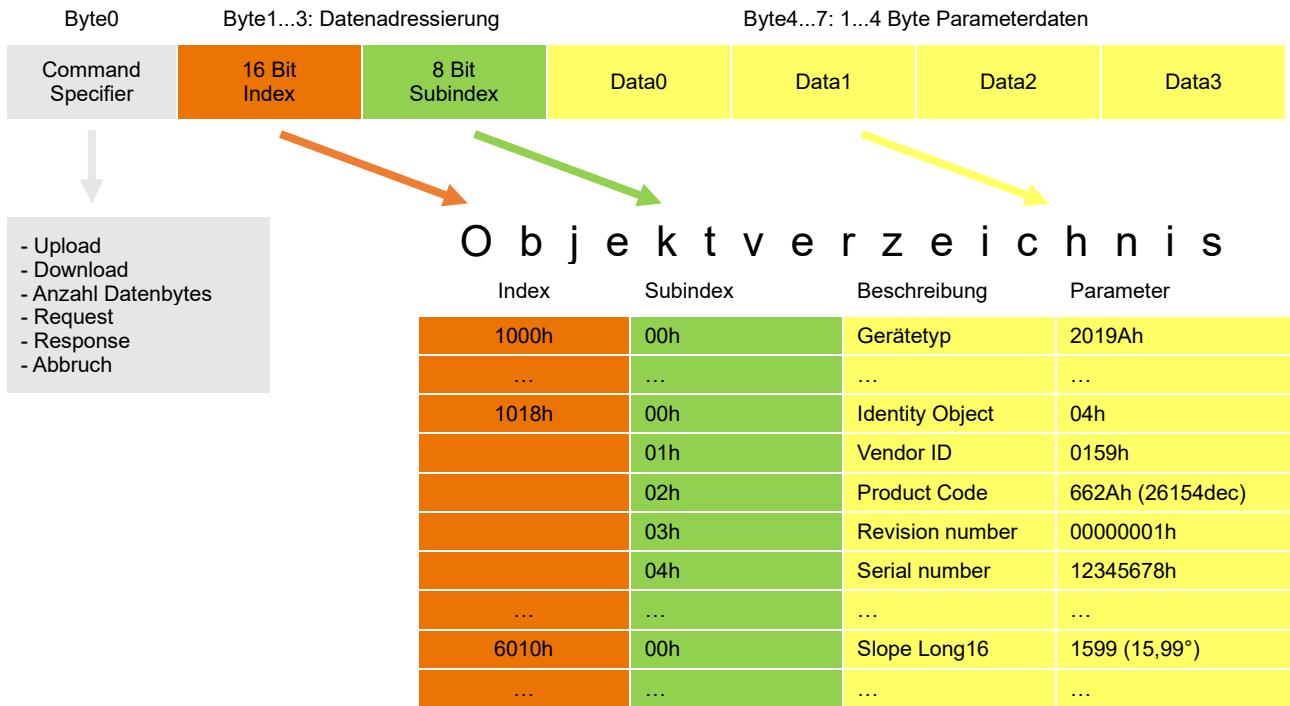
Byte0

Byte1...3: Datenadressierung

Byte4...7: 1...4 Byte Parameterdaten

| Command Specifier | 16 Bit Index | 8 Bit Subindex | Data0 | Data1 | Data2 | Data3 |
|---|---|---|---|---|---|---|

- Upload
- Download
- Anzahl Datenbytes
- Request
- Response
- Abbruch

O b j e k t v e r z e i c h n i s

| Index | Subindex | Beschreibung | Parameter |
|---|---|---|---|
| 1000h | 00h | Gerätetyp | 2019Ah |
| … | … | … | … |
| 1018h | 00h | Identity Object | 04h |
| | 01h | Vendor ID | 0159h |
| | 02h | Product Code | 662Ah (26154dec) |
| | 03h | Revision number | 00000001h |
| | 04h | Serial number | 12345678h |
| … | … | … | … |
| 6010h | 00h | Slope Long16 | 1599 (15,99°) |
| … | … | … | … |